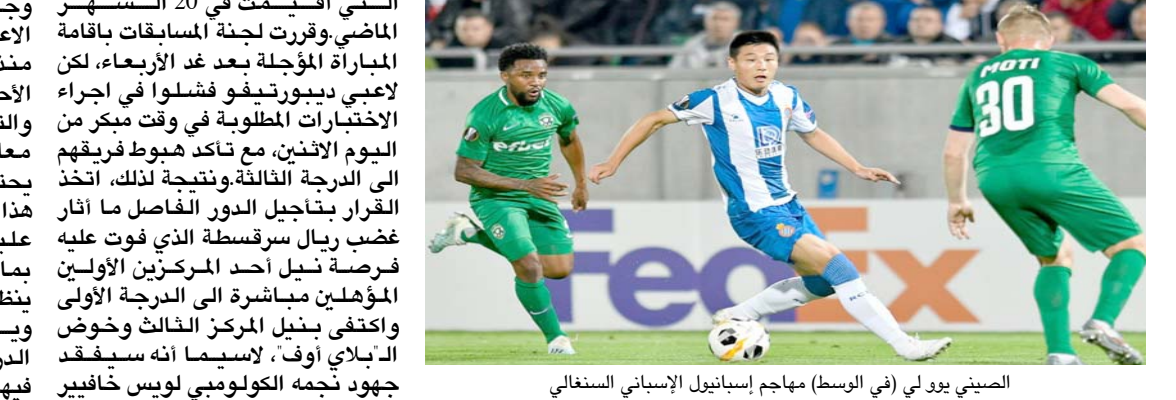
التي أقيمت في 20 الشهر الماضي.وقررت لجنة المسابقات باقامة المباراة المؤجلة بعد غد الأربعاء، لكن لاعبي ديبورتيفو فشلوا في اجراء الاختبارات المطلوبة في وقت مبكر من اليوم الاثنين، مع تأكد هبوط فريقهم الى الدرجة الثالثة.ونتيجة لذلك، اتخذ القرار بتأجيل الدور الفاصل ما أثار غضب ريال سرقسطة الذي فوت عليه فرصة نيل أحد المركزين الأوليين المؤهلين مباشرة الى الدرجة الأولى واكتفى بنيل المركز الثالث وخوض الـ"بلاي أوف"، لاسيما أنه سيفقد جهود نجمه الكولومبي لويس خافيير

وجـ
الاعـ
منذ
الأحـ
والث
معا
يحت
هذا
علي
بما
ينظ
ويـ
الدر
فيه

MOTI
30
FedEx

الصيني يوو لي (في الوسط) مهاجم إسبانيول الإسباني السنغالي